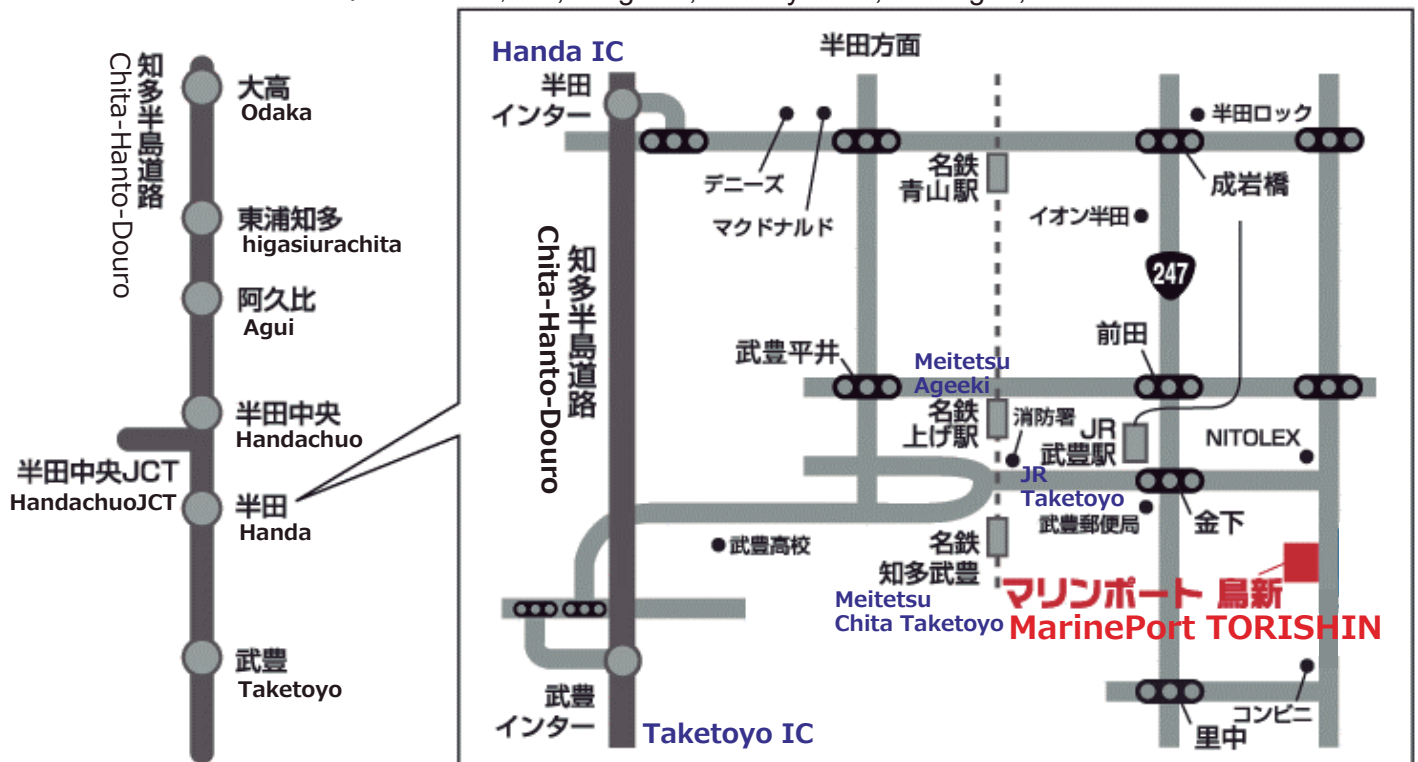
知多半島道路
Chita-Hanto-Douro

大高
Odaka

東浦知多
higasiurachita

阿久比
Agui

半田中央
Handachuo

半田中央JCT
HandachuoJCT

半田
Handa

武豊
Taketoyo

Handa IC
半田インター

半田方面

デニーズ
マクドナルド

名鉄青山駅

半田ロック
成岩橋
イオン半田
247

知多半島道路
Chita-Hanto-Douro

武豊平井
Meitetsu Ageeki
名鉄上げ駅
消防署
JR武豊駅
前田
NITOLEX
JR Taketoyo
武豊郵便局
金下

武豊高校
名鉄知多武豊
Meitetsu Chita Taketoyo

マリンポート 鳥新
MarinePort TORISHIN

武豊インター
Taketoyo IC

コンビニ
里中